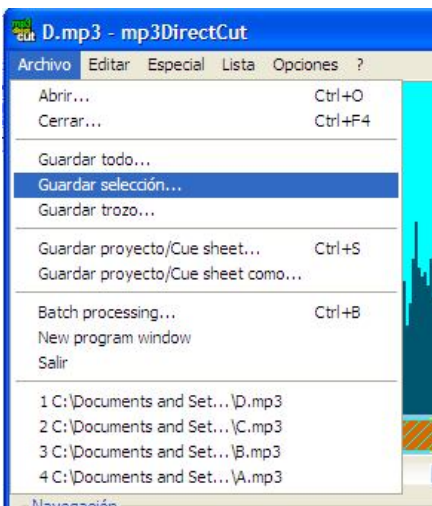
D.mp3 - mp3DirectCut

Archivo Editar Especial Lista Opciones ?

Abrir... Ctrl+O
Cerrar... Ctrl+F4

Guardar todo...
Guardar selección...
Guardar trozo...

Guardar proyecto/Cue sheet... Ctrl+S
Guardar proyecto/Cue sheet como...

Batch processing... Ctrl+B
New program window
Salir

1 C:\Documents and Set...\D.mp3
2 C:\Documents and Set...\C.mp3
3 C:\Documents and Set...\B.mp3
4 C:\Documents and Set...\A.mp3

Navegación